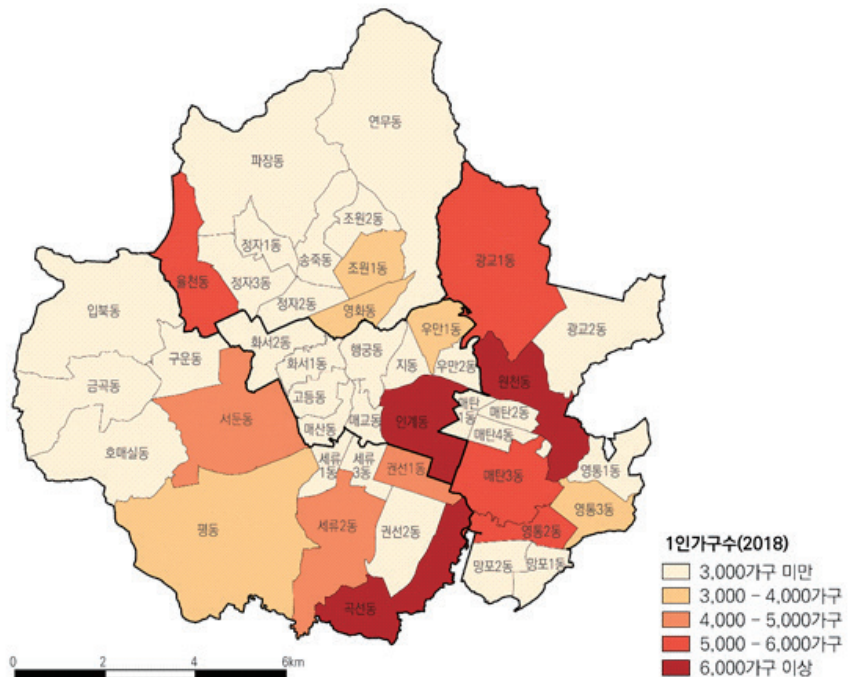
연무동
파장동
조원2동
정자1동
송죽동
조원1동
율천동
정자3동
정자2동
영화동
광교1동
입북동
광교2동
우만1동
화서2동
구운동
화서1동
행궁동
지동
우만2동
원천동
금곡동
고등동
매탄1동
매탄2동
서둔동
인계동
매산동
매교동
매탄4동
호매실동
세류1동
세류3동
권선1동
매탄3동
영통1동
영통3동
평동
세류2동
권선2동
영통2동
망포2동
망포1동
곡선동
1인가구수(2018)
3,000가구 미만
3,000 - 4,000가구
4,000 - 5,000가구
5,000 - 6,000가구
6,000가구 이상
0
2
4
6km